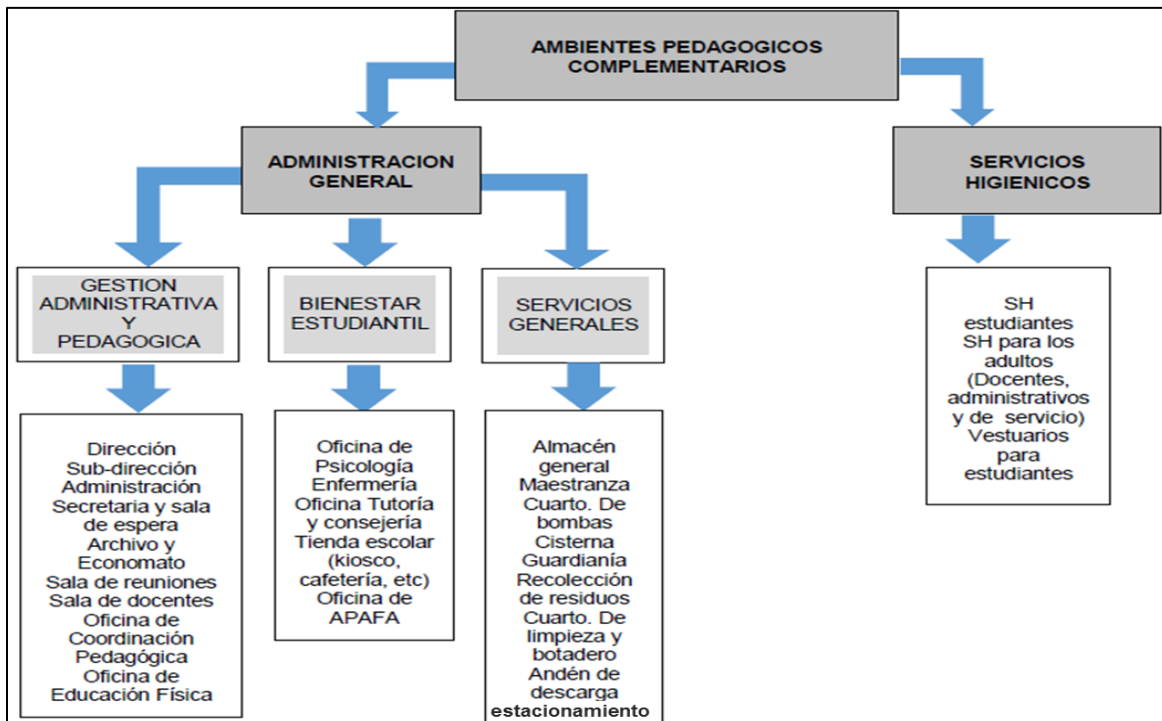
AMBIENTES PEDAGOGICOS COMPLEMENTARIOS

ADMINISTRACION GENERAL

SERVICIOS HIGIENICOS

GESTION ADMINISTRATIVA Y PEDAGOGICA

BIENESTAR ESTUDIANTIL

SERVICIOS GENERALES

SH estudiantes
SH para los adultos (Docentes, administrativos y de servicio)
Vestuarios para estudiantes

Dirección
Sub-dirección
Administración
Secretaria y sala de espera
Archivo y Economato
Sala de reuniones
Sala de docentes
Oficina de Coordinación Pedagógica
Oficina de Educación Física

Oficina de Psicología
Enfermería
Oficina Tutoría y consejería
Tienda escolar (kiosco, cafetería, etc)
Oficina de APAFA

Almacén general
Maestranza
Cuarto. De bombas
Cisterna
Guardianía
Recolección de residuos
Cuarto. De limpieza y botadero
Andén de descarga
estacionamiento